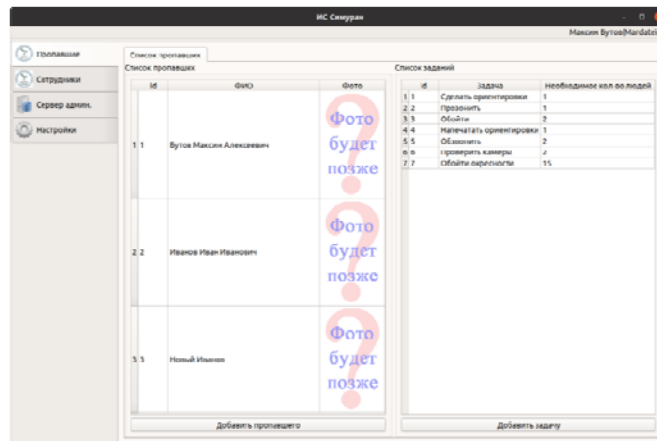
ИС Симуран

Максим Бутов(Mardalei

Пропавшие
Сотрудники
Сервер админ.
Настройки

Список пропавших

Список пропавших

| | id | ФИО | Фото |
|---|---|---|---|
| 1 | 1 | Бутов Максим Алексеевич | Фото будет позже |
| 2 | 2 | Иванов Иван Иванович | Фото будет позже |
| 3 | 3 | Новый Иванов | Фото будет позже |

Добавить пропавшего

Список заданий

| | id | Задача | Необходимое кол во людей |
|---|---|---|---|
| 1 | 1 | Сделать ориентировки | 1 |
| 2 | 2 | Прозвонить | 1 |
| 3 | 3 | Обойти | 2 |
| 4 | 4 | Напечатать ориентировки | 1 |
| 5 | 5 | Обзвонить | 2 |
| 6 | 6 | Проверить камеры | 2 |
| 7 | 7 | Обойти окрестности | 15 |

Добавить задачу